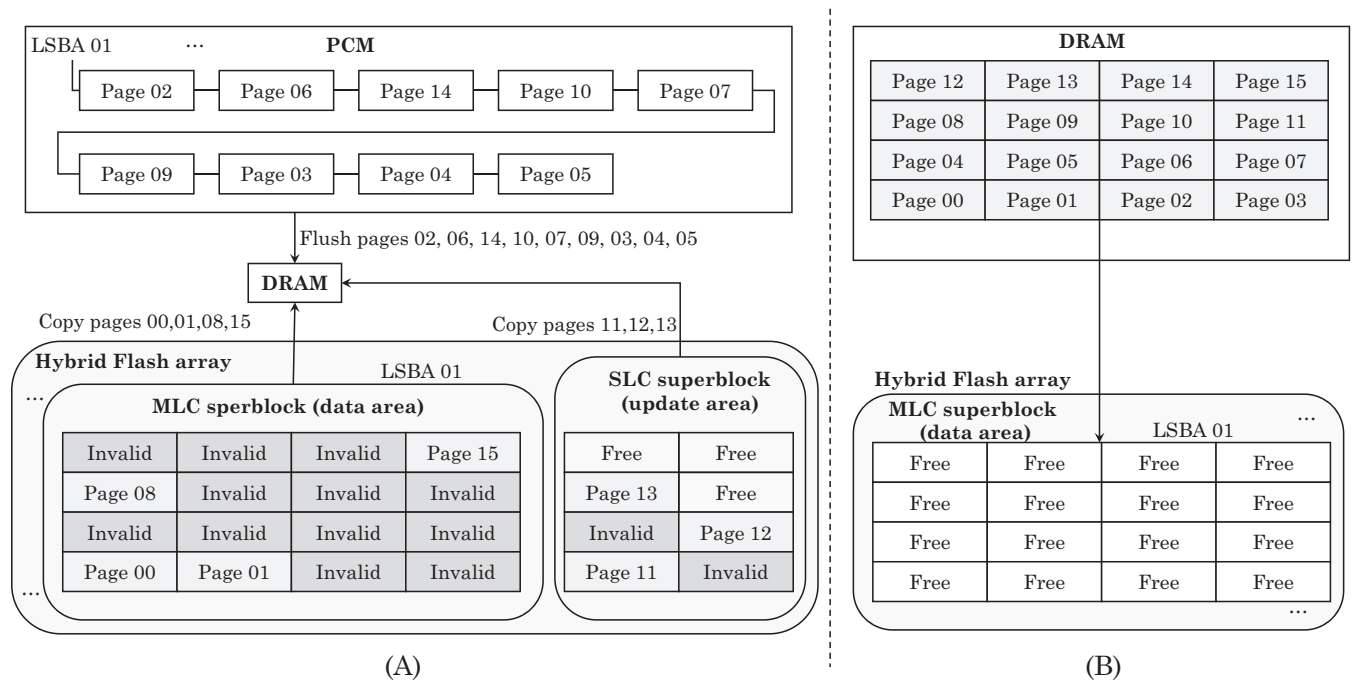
LSBA 01 ··· PCM

Page 02 Page 06 Page 14 Page 10 Page 07

Page 09 Page 03 Page 04 Page 05

Flush pages 02, 06, 14, 10, 07, 09, 03, 04, 05

DRAM

Copy pages 00,01,08,15

Copy pages 11,12,13

Hybrid Flash array

···

LSBA 01

MLC sperblock (data area)

| Invalid | Invalid | Invalid | Page 15 |
|---|---|---|---|
| Page 08 | Invalid | Invalid | Invalid |
| Invalid | Invalid | Invalid | Invalid |
| Page 00 | Page 01 | Invalid | Invalid |

···

SLC superblock (update area)

| Free | Free |
|---|---|
| Page 13 | Free |
| Invalid | Page 12 |
| Page 11 | Invalid |

(A)

DRAM

| Page 12 | Page 13 | Page 14 | Page 15 |
|---|---|---|---|
| Page 08 | Page 09 | Page 10 | Page 11 |
| Page 04 | Page 05 | Page 06 | Page 07 |
| Page 00 | Page 01 | Page 02 | Page 03 |

Hybrid Flash array

MLC superblock (data area)

LSBA 01

···

| Free | Free | Free | Free |
|---|---|---|---|
| Free | Free | Free | Free |
| Free | Free | Free | Free |
| Free | Free | Free | Free |

···

(B)